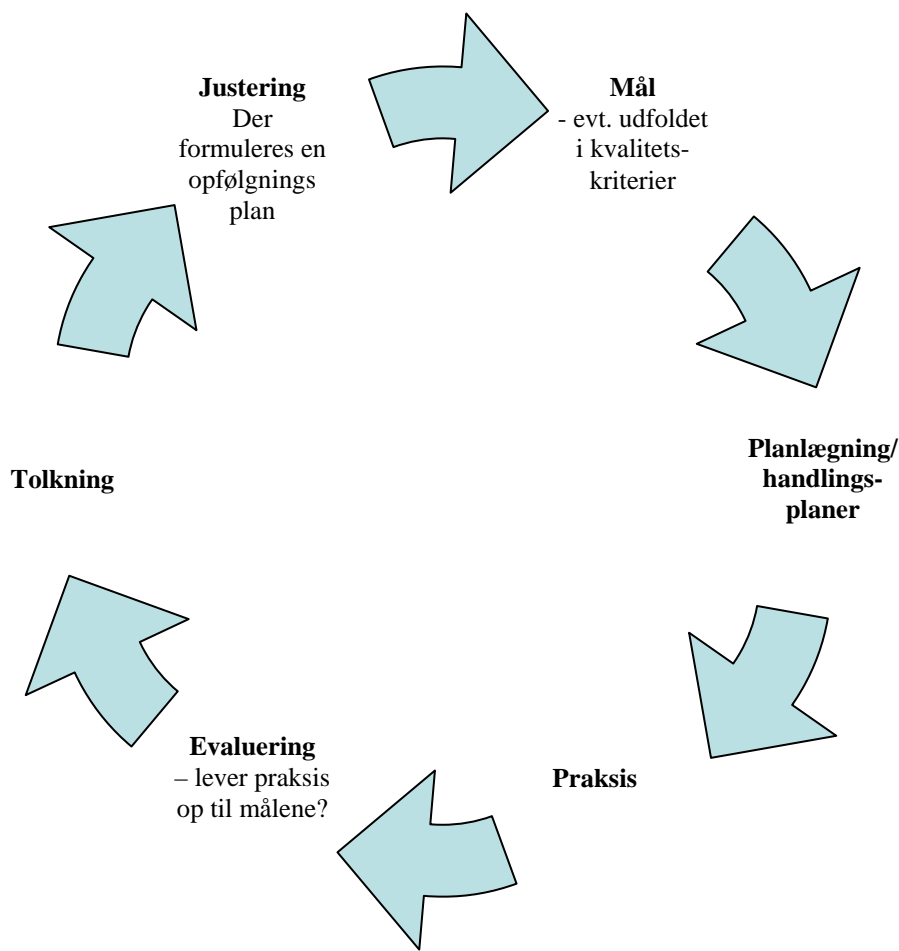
**Justering**
Der formuleres en opfølgnings plan

**Mål**
- evt. udfoldet i kvalitetskriterier

**Planlægning/ handlingsplaner**

**Praksis**

**Evaluering**
– lever praksis op til målene?

**Tolkning**